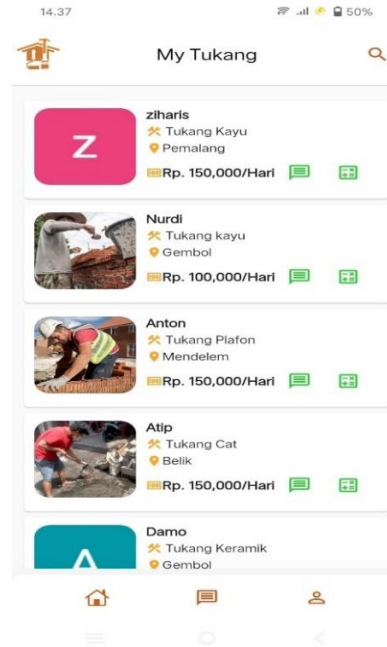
14.37 50%

My Tukang

Z
ziharis
Tukang Kayu
Pemalang
Rp. 150,000/Hari

Nurdi
Tukang kayu
Gembol
Rp. 100,000/Hari

Anton
Tukang Plafon
Mendelem
Rp. 150,000/Hari

Atip
Tukang Cat
Belik
Rp. 150,000/Hari

A
Damo
Tukang Keramik
Gembol